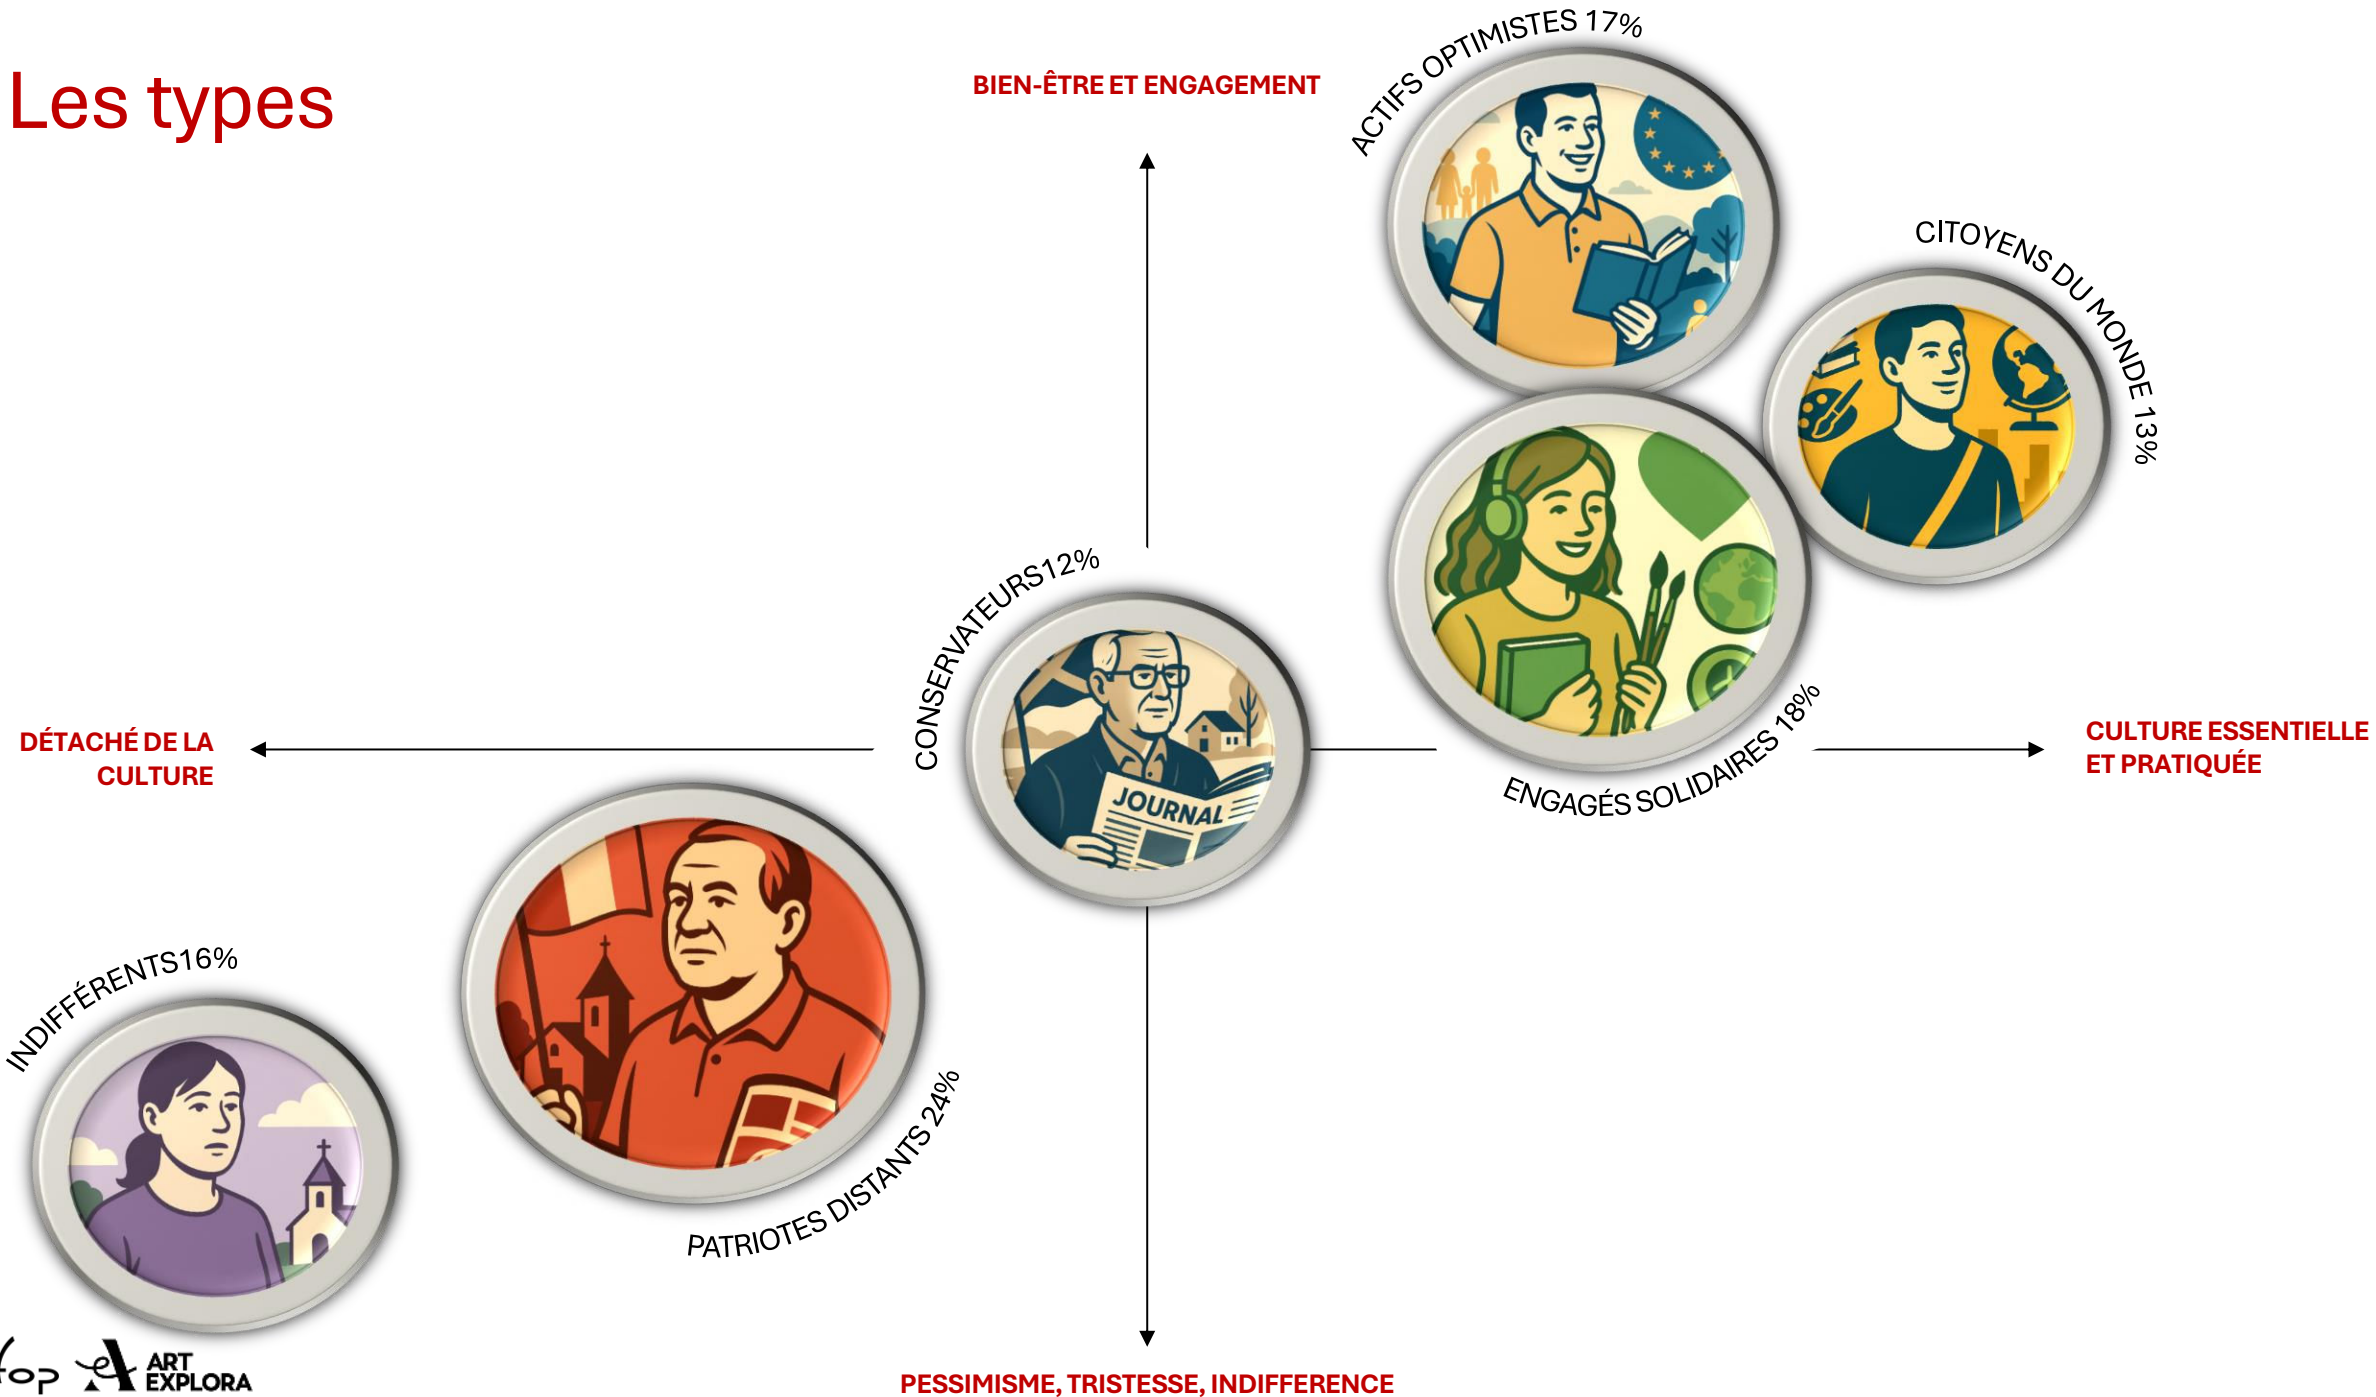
Les types

BIEN-ÊTRE ET ENGAGEMENT

ACTIFS OPTIMISTES 17%

CITOYENS DU MONDE 13%

CONSERVATEURS12%

ENGAGÉS SOLIDAIRES 18%

DÉTACHÉ DE LA CULTURE

CULTURE ESSENTIELLE ET PRATIQUÉE

JOURNAL

INDIFFÉRENTS16%

PATRIOTES DISTANTS 24%

PESSIMISME, TRISTESSE, INDIFFERENCE

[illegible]op ART EXPLORA